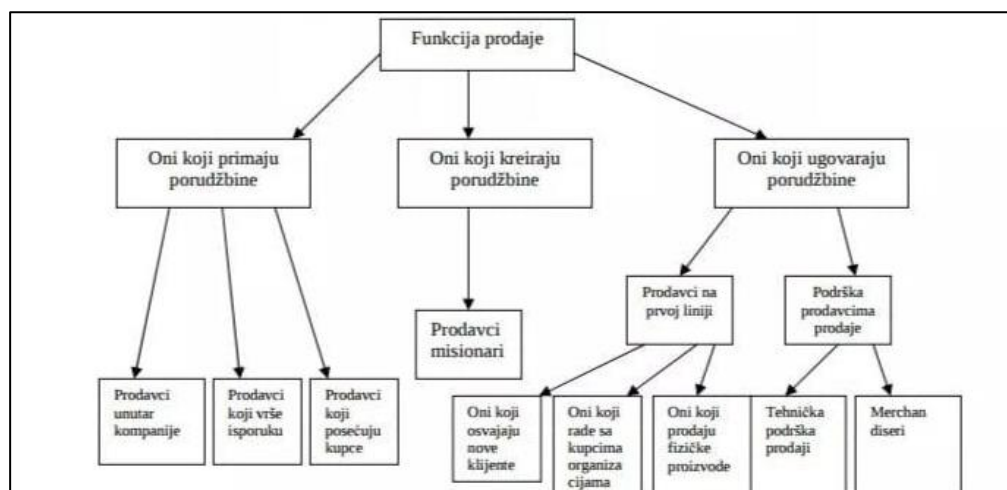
Funkcija prodaje

Oni koji primaju porudžbine

Oni koji kreiraju porudžbine

Oni koji ugovaraju porudžbine

Prodavci unutar kompanije

Prodavci koji vrše isporuku

Prodavci koji posećuju kupce

Prodavci misionari

Prodavci na prvoj liniji

Podrška prodavcima prodaje

Oni koji osvajaju nove klijente

Oni koji rade sa kupcima organiza cijama

Oni koji prodaju fizičke proizvode

Tehnička podrška prodaji

Merchan diseri